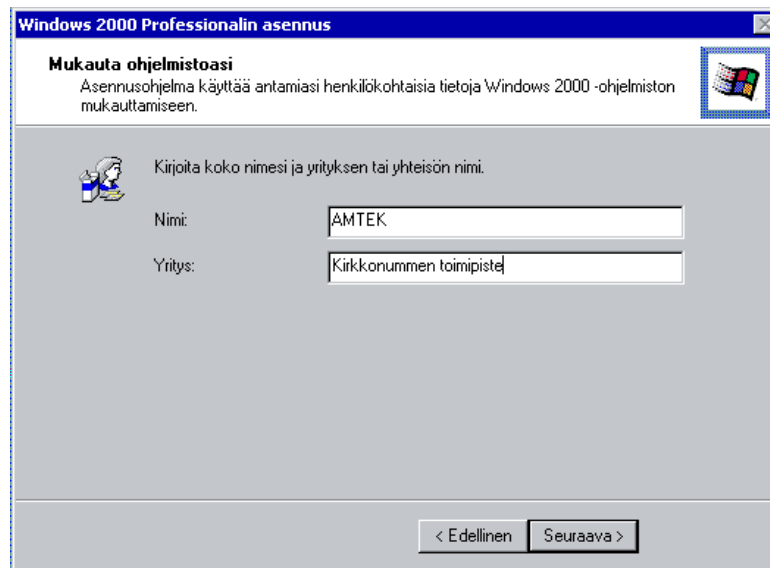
Windows 2000 Professionalin asennus

Mukauta ohjelmistoasi
Asennusohjelma käyttää antamiasi henkilökohtaisia tietoja Windows 2000 -ohjelmiston mukauttamiseen.

Kirjoita koko nimesi ja yrityksen tai yhteisön nimi.

Nimi: AMTEK

Yritys: Kirkkonummen toimipiste

< Edellinen
Seuraava >